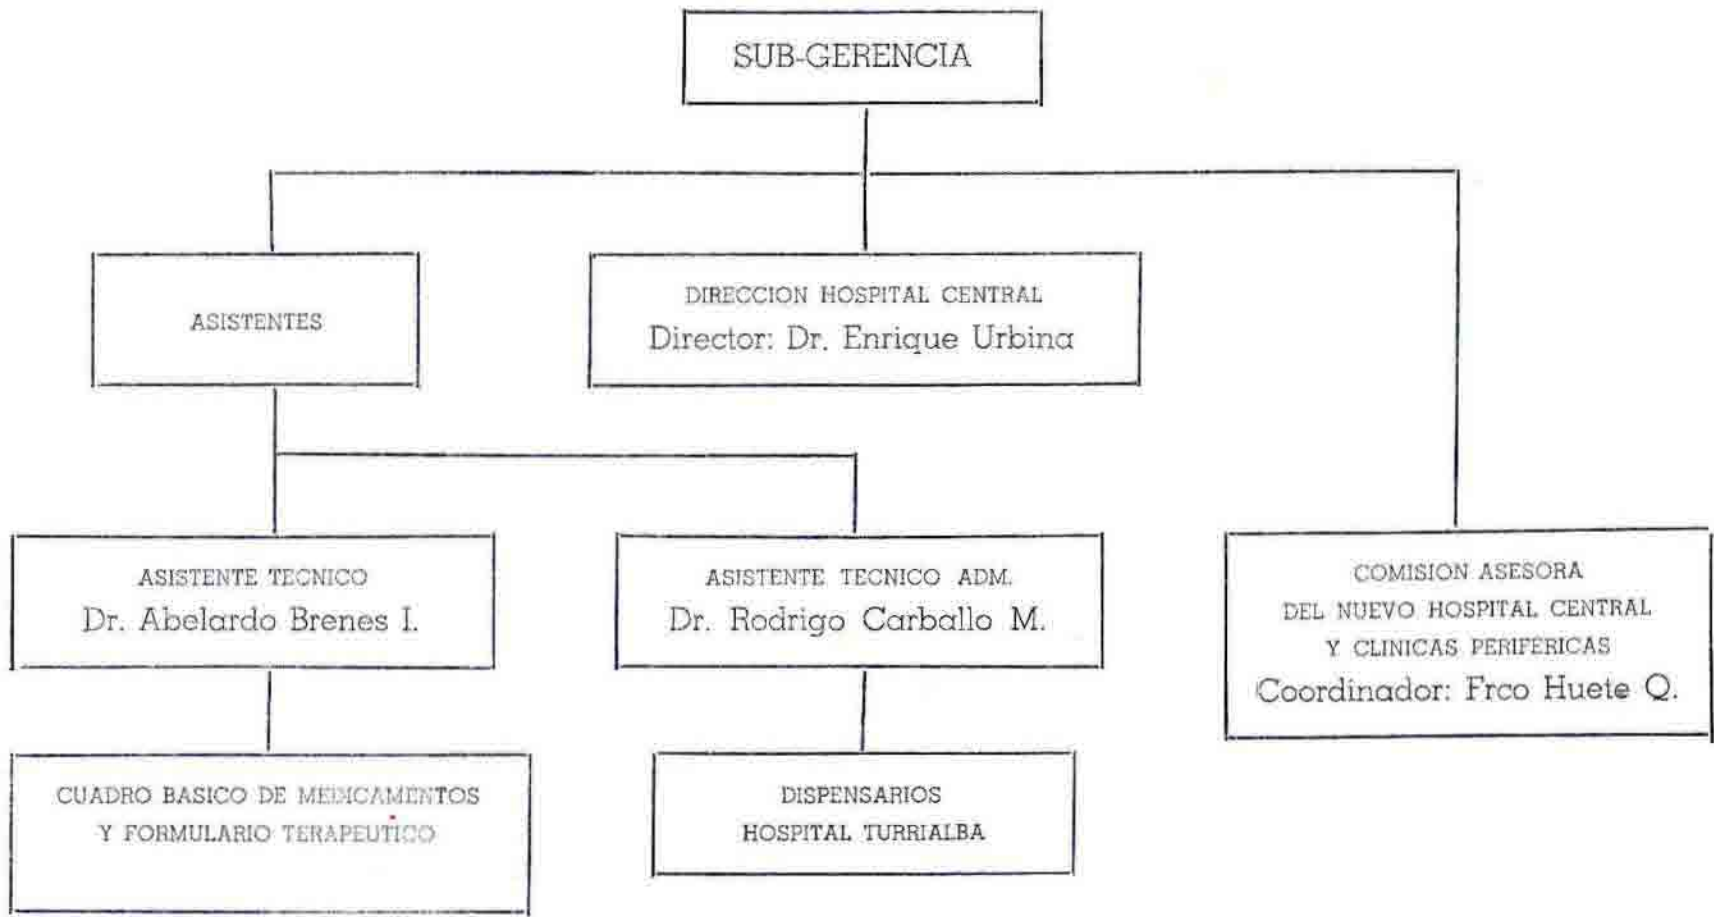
SUB-GERENCIA

ASISTENTES

DIRECCION HOSPITAL CENTRAL
Director: Dr. Enrique Urbina

ASISTENTE TECNICO
Dr. Abelardo Brenes I.

ASISTENTE TECNICO ADM.
Dr. Rodrigo Carballo M.

COMISION ASESORA
DEL NUEVO HOSPITAL CENTRAL
Y CLINICAS PERIFERICAS
Coordinador: Frco Huete Q.

CUADRO BASICO DE MEDICAMENTOS
Y FORMULARIO TERAPEUTICO

DISPENSARIOS
HOSPITAL TURRIALBA